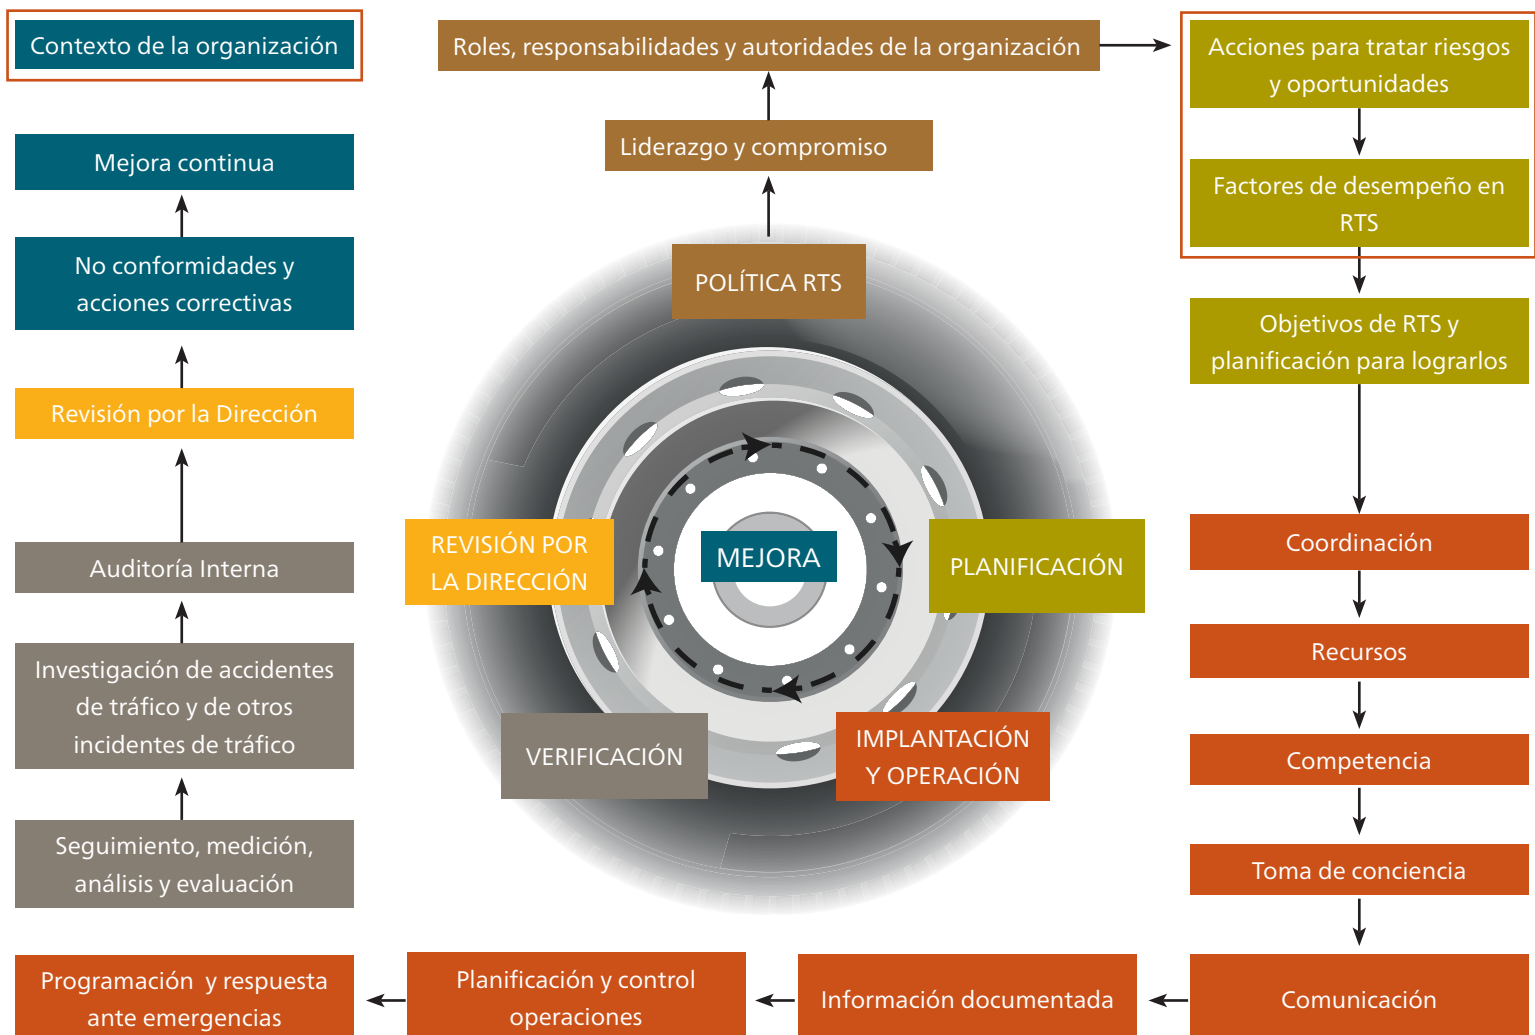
Contexto de la organización

Roles, responsabilidades y autoridades de la organización

Acciones para tratar riesgos y oportunidades

Factores de desempeño en RTS

Liderazgo y compromiso

Mejora continua

No conformidades y acciones correctivas

Revisión por la Dirección

POLÍTICA RTS

Objetivos de RTS y planificación para lograrlos

MEJORA

REVISIÓN POR LA DIRECCIÓN

PLANIFICACIÓN

Auditoría Interna

Coordinación

Investigación de accidentes de tráfico y de otros incidentes de tráfico

Recursos

VERIFICACIÓN

IMPLANTACIÓN Y OPERACIÓN

Competencia

Seguimiento, medición, análisis y evaluación

Toma de conciencia

Programación y respuesta ante emergencias

Planificación y control operaciones

Información documentada

Comunicación